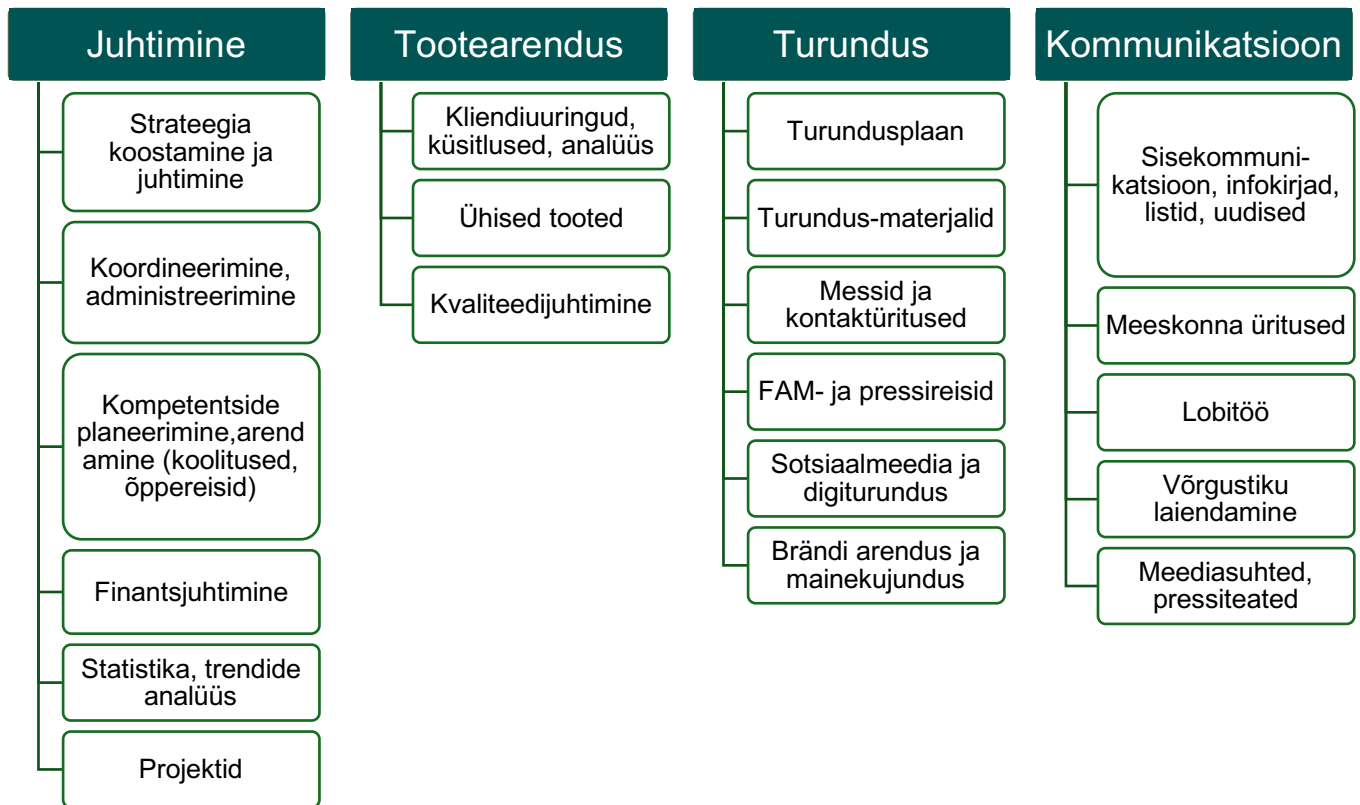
Juhtimine

Strateegia koostamine ja juhtimine

Koordineerimine, administreerimine

Kompetentside planeerimine,arend amine (koolitused, õppereisid)

Finantsjuhtimine

Statistika, trendide analüüs

Projektid

Tootearendus

Kliendiuuringud, küsitlused, analüüs

Ühised tooted

Kvaliteedijuhtimine

Turundus

Turundusplaan

Turundus-materjalid

Messid ja kontaktüritused

FAM- ja pressireisid

Sotsiaalmeedia ja digiturundus

Brändi arendus ja mainekujundus

Kommunikatsioon

Sisekommunikatsioon, infokirjad, listid, uudised

Meeskonna üritused

Lobitöö

Võrgustiku laiendamine

Meediasuhted, pressiteated